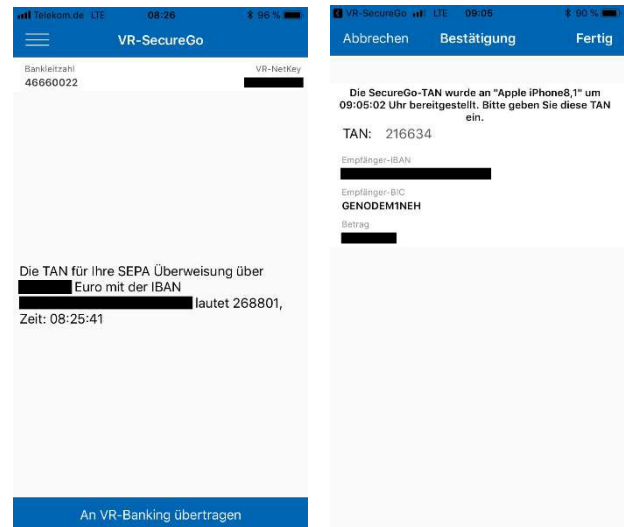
Telekom.de LTE 08:26 96 %

VR-SecureGo

Bankleitzahl
46660022

VR-NetKey

Die TAN für Ihre SEPA Überweisung über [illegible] Euro mit der IBAN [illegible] lautet 268801, Zeit: 08:25:41

An VR-Banking übertragen

VR-SecureGo LTE 09:05 90 %

Abbrechen Bestätigung Fertig

Die SecureGo-TAN wurde an "Apple iPhone8,1" um 09:05:02 Uhr bereitgestellt. Bitte geben Sie diese TAN ein.

TAN: 216634

Empfänger-IBAN
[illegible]

Empfänger-BIC
GENODEM1NEH

Betrag
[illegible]